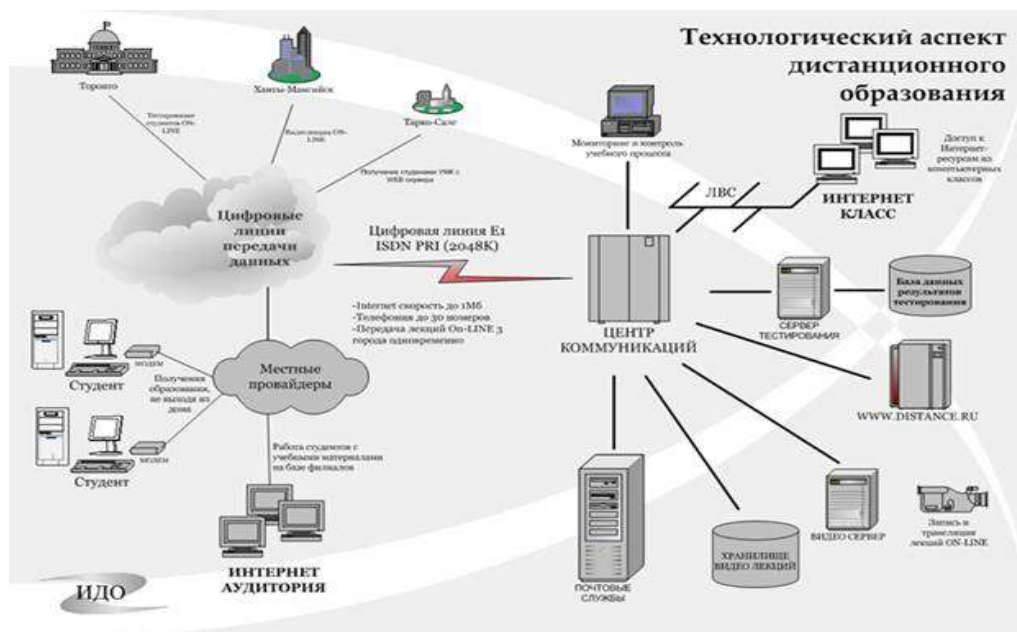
Технологический аспект дистанционного образования

Торонто

Ханты-Мансийск

Тарко-Сале

Тестирование студентов ON-LINE

Видеолекции ON-LINE

Получение студентами УМК с WEB сервера

Мониторинг и контроль учебного процесса

Доступ к Интернет-ресурсам из компьютерных классов

ЛВС

ИНТЕРНЕТ КЛАСС

Цифровые линии передачи данных

Цифровая линия E1 ISDN PRI (2048K)

-Internet скорость до 1Мб
-Телефония до 30 номеров
-Передача лекций On-LINE 3 города одновременно

ЦЕНТР КОММУНИКАЦИЙ

СЕРВЕР ТЕСТИРОВАНИЯ

База данных результатов тестирования

МОДЕМ

Студент

Получение образования, не выходя из дома

Местные провайдеры

МОДЕМ

Студент

Работа студентов с учебными материалами на базе филиалов

WWW.DISTANCE.RU

ВИДЕО СЕРВЕР

Запись и трансляция лекций ON-LINE

ХРАНИЛИЩЕ ВИДЕО ЛЕКЦИЙ

ПОЧТОВЫЕ СЛУЖБЫ

ИНТЕРНЕТ АУДИТОРИЯ

ИДО